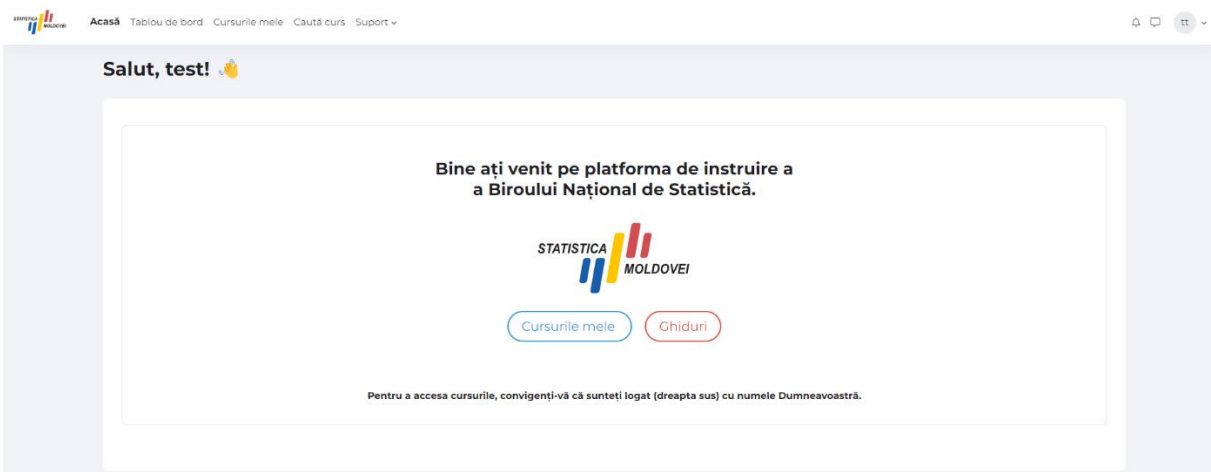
STATISTICA MOLDOVEI

Acasă Tablou de bord Cursurile mele Caută curs Suport

TT

Salut, test! 👋

Bine ați venit pe platforma de instruire a
a Biroului Național de Statistică.

STATISTICA MOLDOVEI

Cursurile mele Ghiduri

Pentru a accesa cursurile, convigenți-vă că sunteți logat (dreapta sus) cu numele Dumneavoastră.